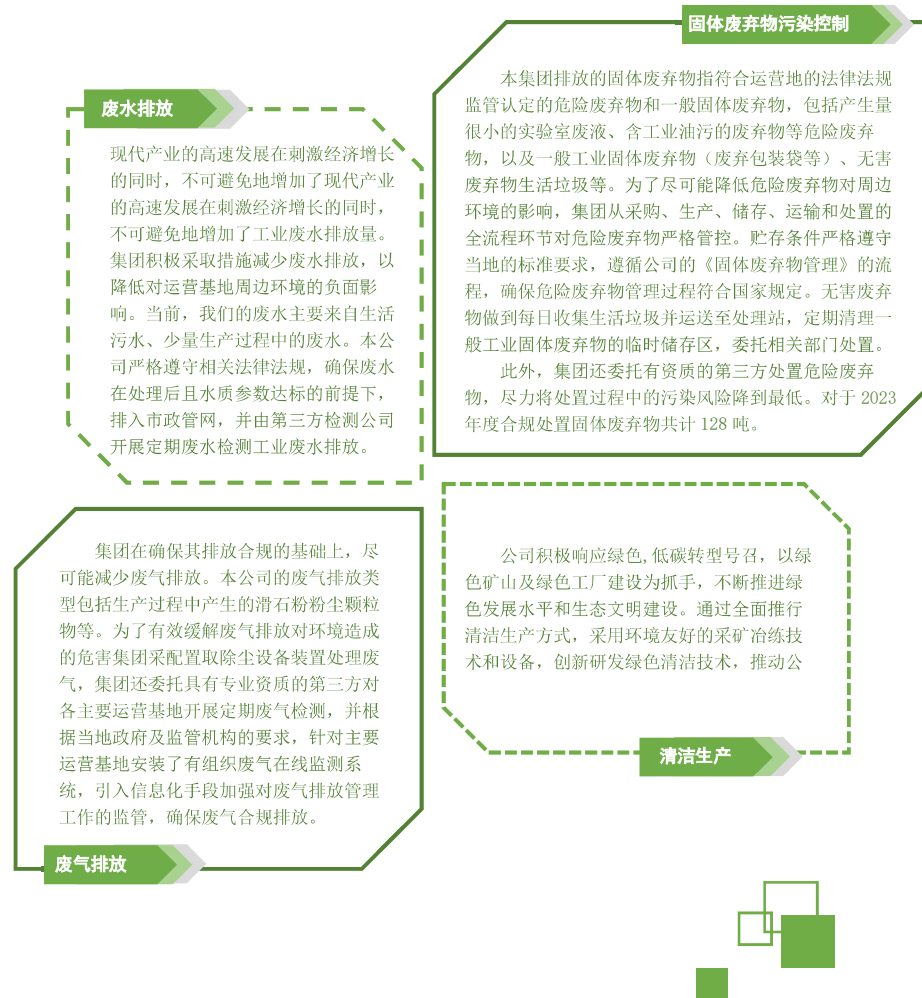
固体废弃物污染控制

本集团排放的固体废弃物指符合运营地的法律法规监管认定的危险废弃物和一般固体废弃物，包括产生量很小的实验室废液、含工业油污的废弃物等危险废弃物，以及一般工业固体废弃物（废弃包装袋等）、无害废弃物生活垃圾等。为了尽可能降低危险废弃物对周边环境的影响，集团从采购、生产、储存、运输和处置的全流程环节对危险废弃物严格管控。贮存条件严格遵守当地的标准要求，遵循公司的《固体废弃物管理》的流程，确保危险废弃物管理过程符合国家规定。无害废弃物做到每日收集生活垃圾并运送至处理站，定期清理一般工业固体废弃物的临时储存区，委托相关部门处置。

此外，集团还委托有资质的第三方处置危险废弃物，尽力将处置过程中的污染风险降到最低。对于 2023 年度合规处置固体废弃物共计 128 吨。

废水排放

现代产业的高速发展在刺激经济增长的同时，不可避免地增加了现代产业的高速发展在刺激经济增长的同时，不可避免地增加了工业废水排放量。集团积极采取措施减少废水排放，以降低对运营基地周边环境的负面影响。当前，我们的废水主要来自生活污水、少量生产过程中的废水。本公司严格遵守相关法律法规，确保废水在处理后且水质参数达标的前提下，排入市政管网，并由第三方检测公司开展定期废水检测工业废水排放。

集团在确保其排放合规的基础上，尽可能减少废气排放。本公司的废气排放类型包括生产过程中产生的滑石粉粉尘颗粒物等。为了有效缓解废气排放对环境造成的危害集团采配置取除尘设备装置处理废气，集团还委托具有专业资质的第三方对各主要运营基地开展定期废气检测，并根据当地政府及监管机构的要求，针对主要运营基地安装了有组织废气在线监测系统，引入信息化手段加强对废气排放管理工作的监管，确保废气合规排放。

废气排放

公司积极响应绿色,低碳转型号召，以绿色矿山及绿色工厂建设为抓手，不断推进绿色发展水平和生态文明建设。通过全面推行清洁生产方式，采用环境友好的采矿冶练技术和设备，创新研发绿色清洁技术，推动公

清洁生产